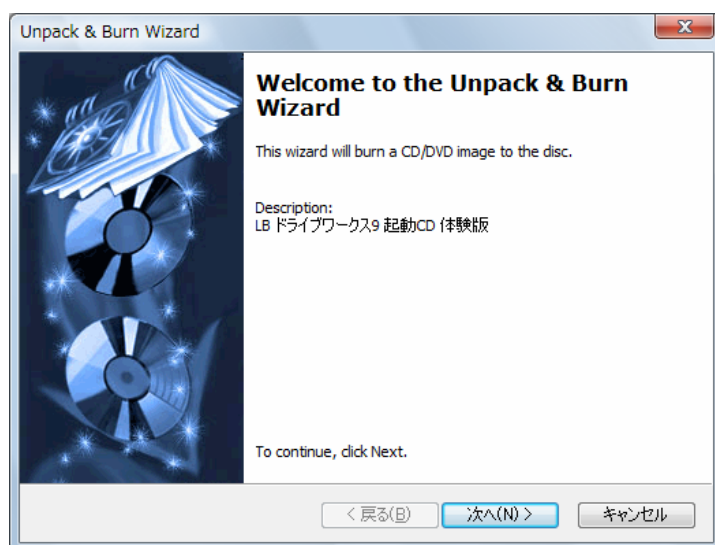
Unpack & Burn Wizard

Welcome to the Unpack & Burn Wizard

This wizard will burn a CD/DVD image to the disc.

Description:
LB ドライブワークス9 起動CD 体験版

To continue, click Next.

< 戻る(B)

次へ(N) >

キャンセル